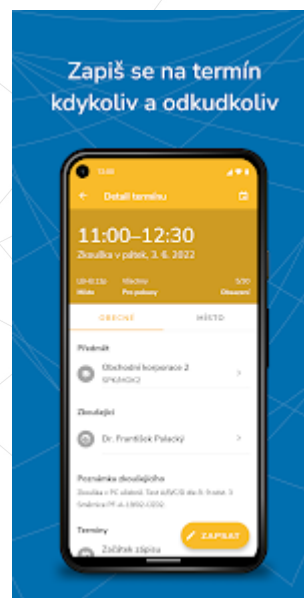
Zapiš se na termín kdykoliv a odkudkoliv

Detail termínu

11:00–12:30

Zkouška v pátek, 3. 6. 2022

Místo

Pro pokusy

5/30

Obsazení

OBECNÉ

MÍSTO

Předmět

Obchodní korporace 2

Zkoušející

Dr. František Palacký

Poznámka zkoušejícího

Termíny

Začátek zápisu

ZAPSAT